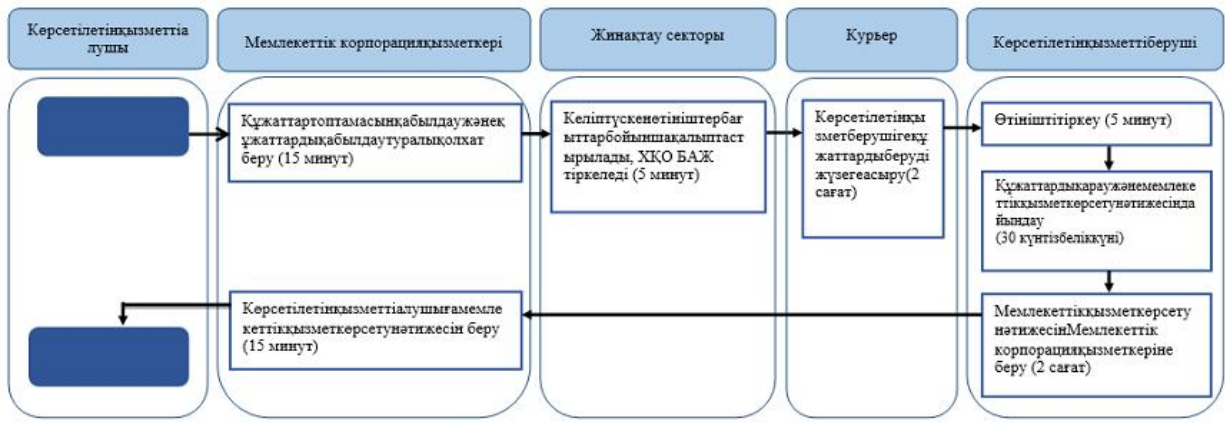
Көрсетілетінқызметтіалушы

Мемлекеттік корпорацияқызметкері

Жинақтау секторы

Курьер

Көрсетілетінқызметтіберуші

Құжаттартоптамасынқабылдаужәнеқұжаттардықабылдаутуралықолхат беру (15 минут)

Келіптүскенөтініштербағыттарбойыншақалыптастырылады, ХҚО БАЖ тіркеледі (5 минут)

Көрсетілетінқызметберушігеқұжаттардыберудіжүзегеасыру(2 сағат)

Өтініштітіркеу (5 минут)

Құжаттардықараужәнемемлекеттікқызметкөрсетунәтижесіндайындау (30 күнтізбеліккүні)

МемлекеттікқызметкөрсетунәтижесінМемлекеттік корпорацияқызметкеріне беру (2 сағат)

Көрсетілетінқызметтіалушығамемлекеттікқызметкөрсетунәтижесін беру (15 минут)